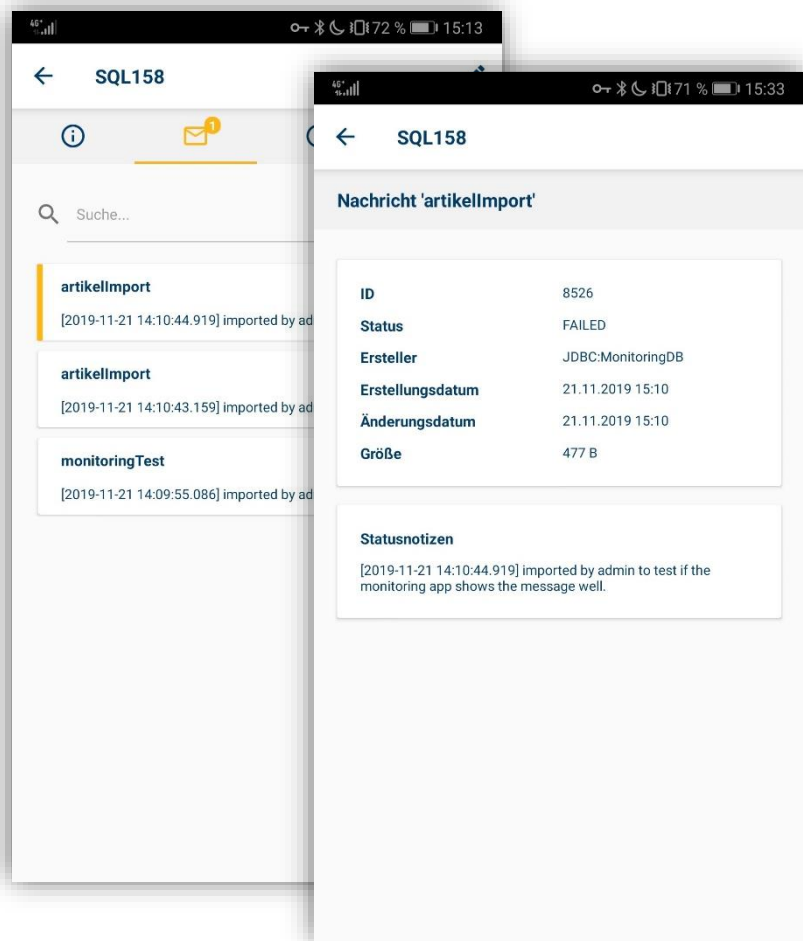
4G 72 % 15:13

SQL158

1

Suche...

artikelImport

[2019-11-21 14:10:44.919] imported by ad

artikelImport

[2019-11-21 14:10:43.159] imported by ad

monitoringTest

[2019-11-21 14:09:55.086] imported by ad

4G 71 % 15:33

SQL158

Nachricht 'artikelImport'

| | |
|---|---|
| ID | 8526 |
| Status | FAILED |
| Ersteller | JDBC:MonitoringDB |
| Erstellungsdatum | 21.11.2019 15:10 |
| Änderungsdatum | 21.11.2019 15:10 |
| Größe | 477 B |

Statusnotizen

[2019-11-21 14:10:44.919] imported by admin to test if the monitoring app shows the message well.